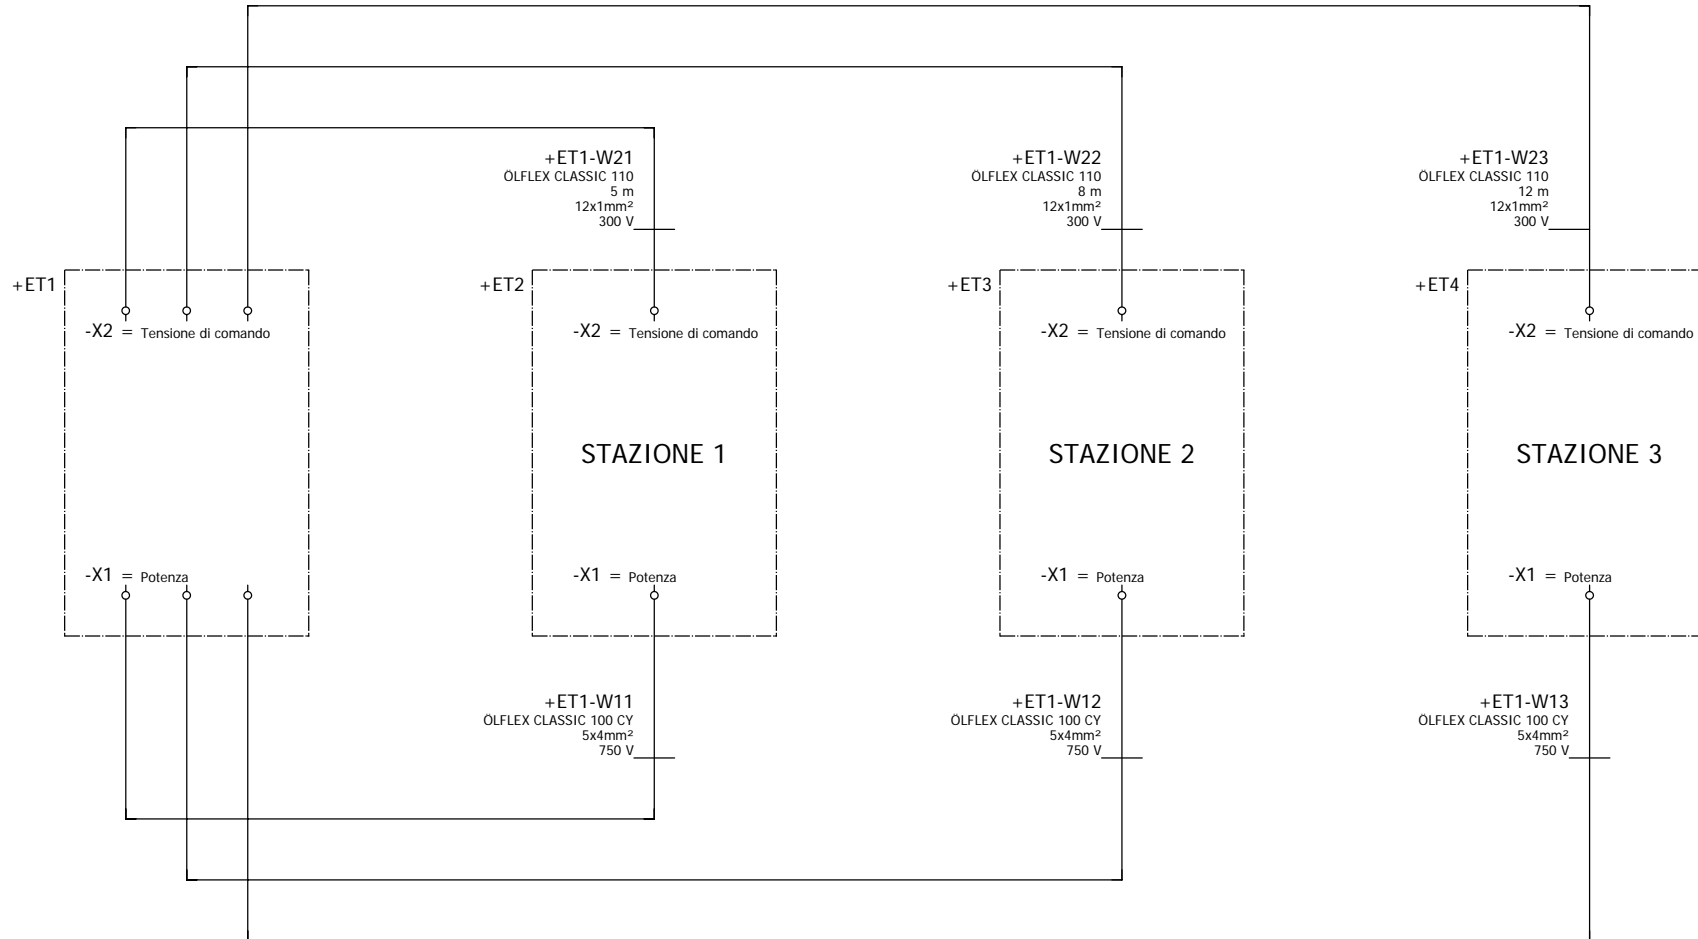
+ET1-W21
ÖLFLEX CLASSIC 110
5 m
12x1mm²
300 V

+ET1-W22
ÖLFLEX CLASSIC 110
8 m
12x1mm²
300 V

+ET1-W23
ÖLFLEX CLASSIC 110
12 m
12x1mm²
300 V

+ET1
-X2 = Tensione di comando
-X1 = Potenza

+ET2
-X2 = Tensione di comando
STAZIONE 1
-X1 = Potenza

+ET3
-X2 = Tensione di comando
STAZIONE 2
-X1 = Potenza

+ET4
-X2 = Tensione di comando
STAZIONE 3
-X1 = Potenza

+ET1-W11
ÖLFLEX CLASSIC 100 CY
5x4mm²
750 V

+ET1-W12
ÖLFLEX CLASSIC 100 CY
5x4mm²
750 V

+ET1-W13
ÖLFLEX CLASSIC 100 CY
5x4mm²
750 V